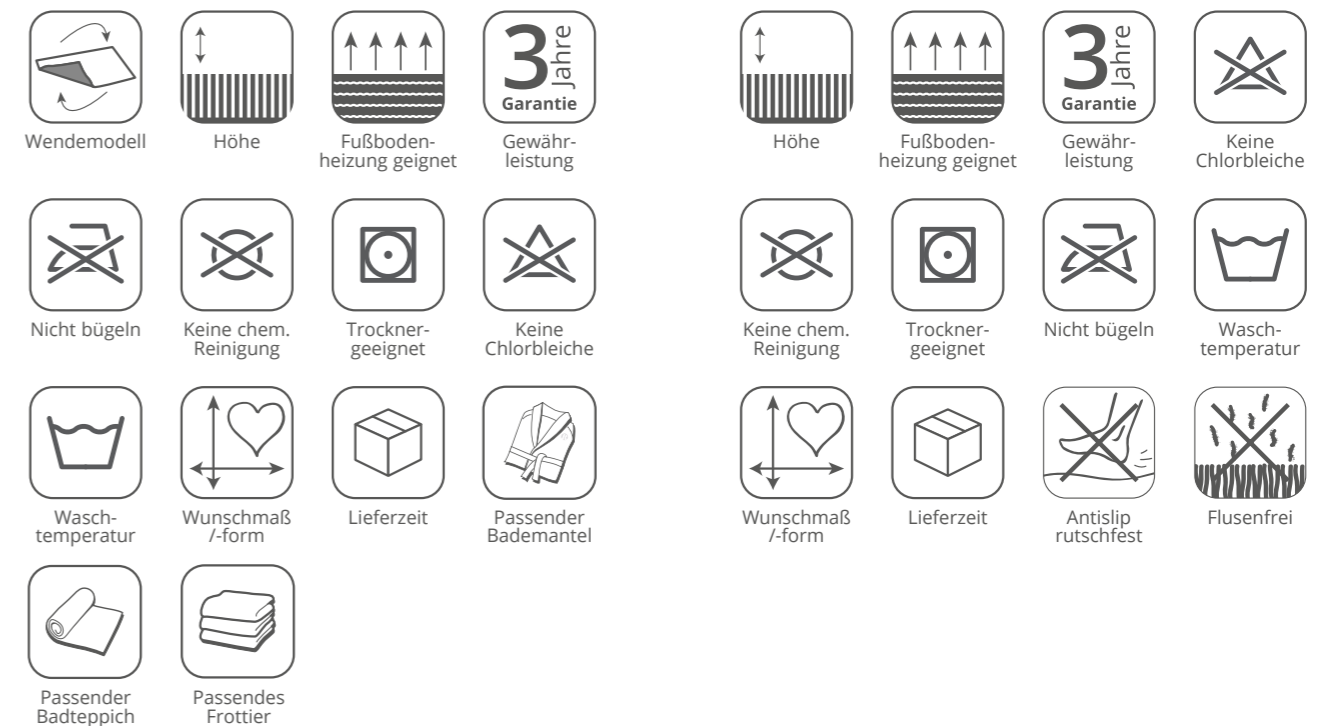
3 Jahre Garantie

Wendemodell

Höhe

Fußbodenheizung geeignet

Gewährleistung

Nicht bügeln

Keine chem. Reinigung

Trocknergeeignet

Keine Chlorbleiche

Waschtemperatur

Wunschmaß /-form

Lieferzeit

Passender Bademantel

Passender Badteppich

Passendes Frottier

3 Jahre Garantie

Höhe

Fußbodenheizung geeignet

Gewährleistung

Keine Chlorbleiche

Keine chem. Reinigung

Trocknergeeignet

Nicht bügeln

Waschtemperatur

Wunschmaß /-form

Lieferzeit

Antislip rutschfest

Flusenfrei